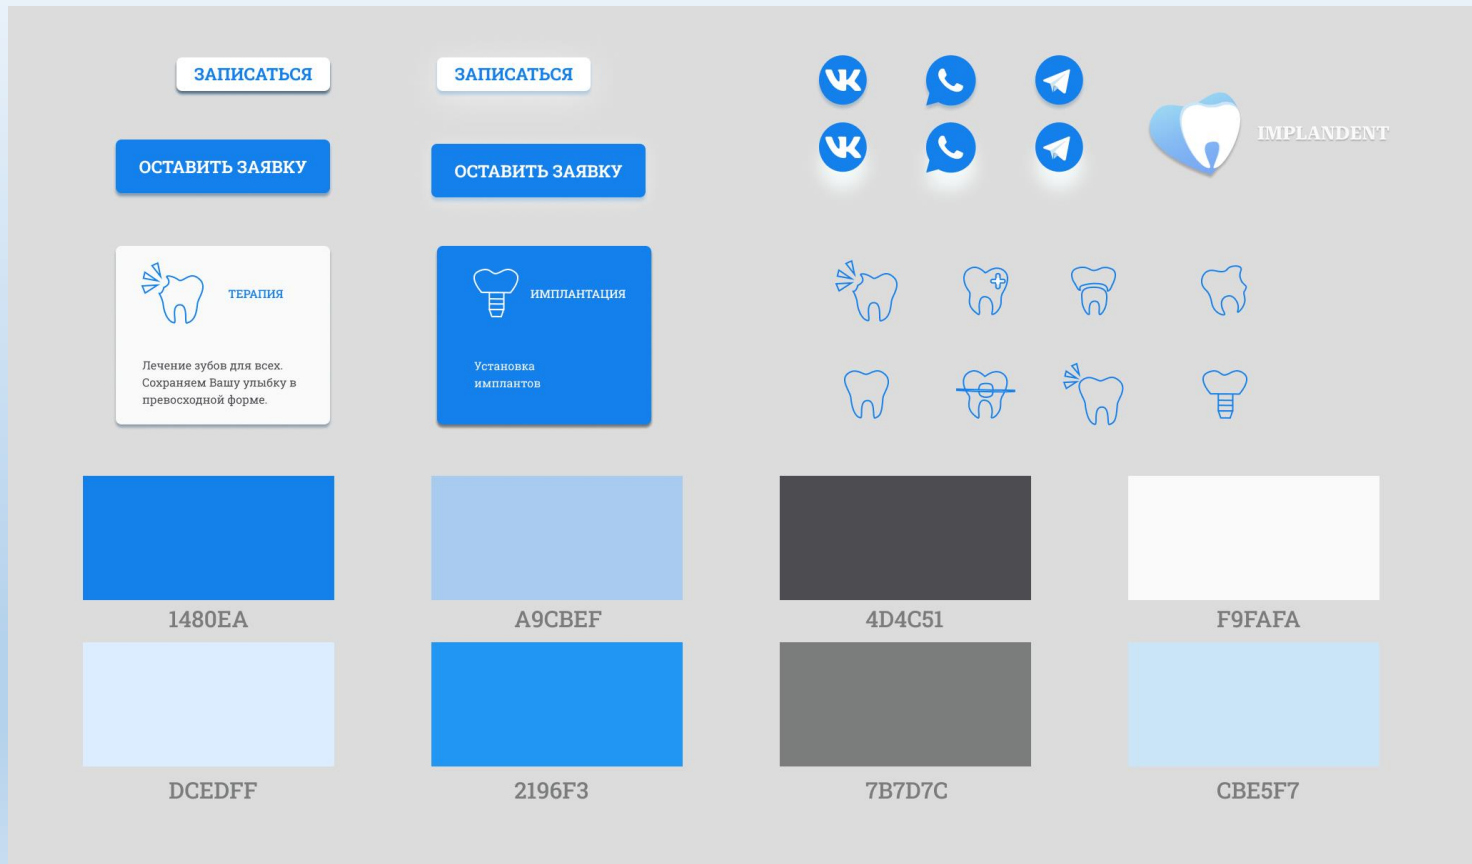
ЗАПИСАТЬСЯ

ЗАПИСАТЬСЯ

ОСТАВИТЬ ЗАЯВКУ

ОСТАВИТЬ ЗАЯВКУ

IMPLANDENT

ТЕРАПИЯ

Лечение зубов для всех. Сохраняем Вашу улыбку в превосходной форме.

ИМПЛАНТАЦИЯ

Установка имплантов

1480EA

A9CBEF

4D4C51

F9FAFA

DCEDFF

2196F3

7B7D7C

CBE5F7